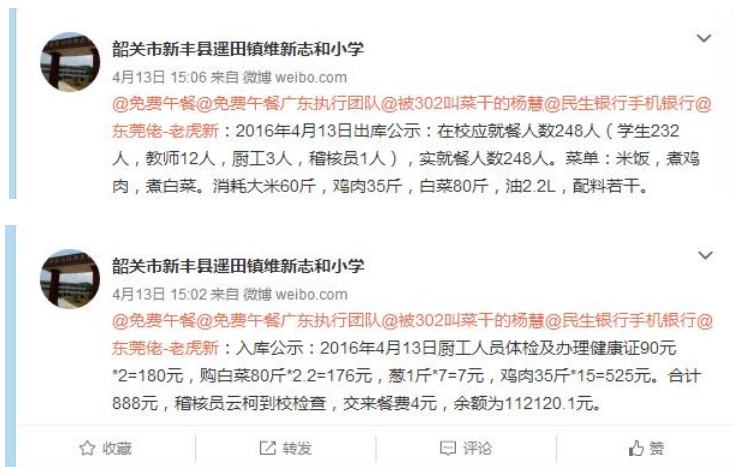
韶关市新丰县遥田镇维新志和小学
4月13日 15:06 来自 微博 weibo.com
@免费午餐@免费午餐广东执行团队@被302叫菜干的杨慧@民生银行手机银行@东莞佬-老虎新：2016年4月13日出库公示：在校应就餐人数248人（学生232人，教师12人，厨工3人，稽核员1人），实就餐人数248人。菜单：米饭，煮鸡肉，煮白菜。消耗大米60斤，鸡肉35斤，白菜80斤，油2.2L，配料若干。

韶关市新丰县遥田镇维新志和小学
4月13日 15:02 来自 微博 weibo.com
@免费午餐@免费午餐广东执行团队@被302叫菜干的杨慧@民生银行手机银行@东莞佬-老虎新：入库公示：2016年4月13日厨工人员体检及办理健康证90元*2=180元，购白菜80斤*2.2=176元，葱1斤*7=7元，鸡肉35斤*15=525元。合计888元，稽核员云柯到校检查，交来餐费4元，余额为112120.1元。

收藏 转发 评论 赞